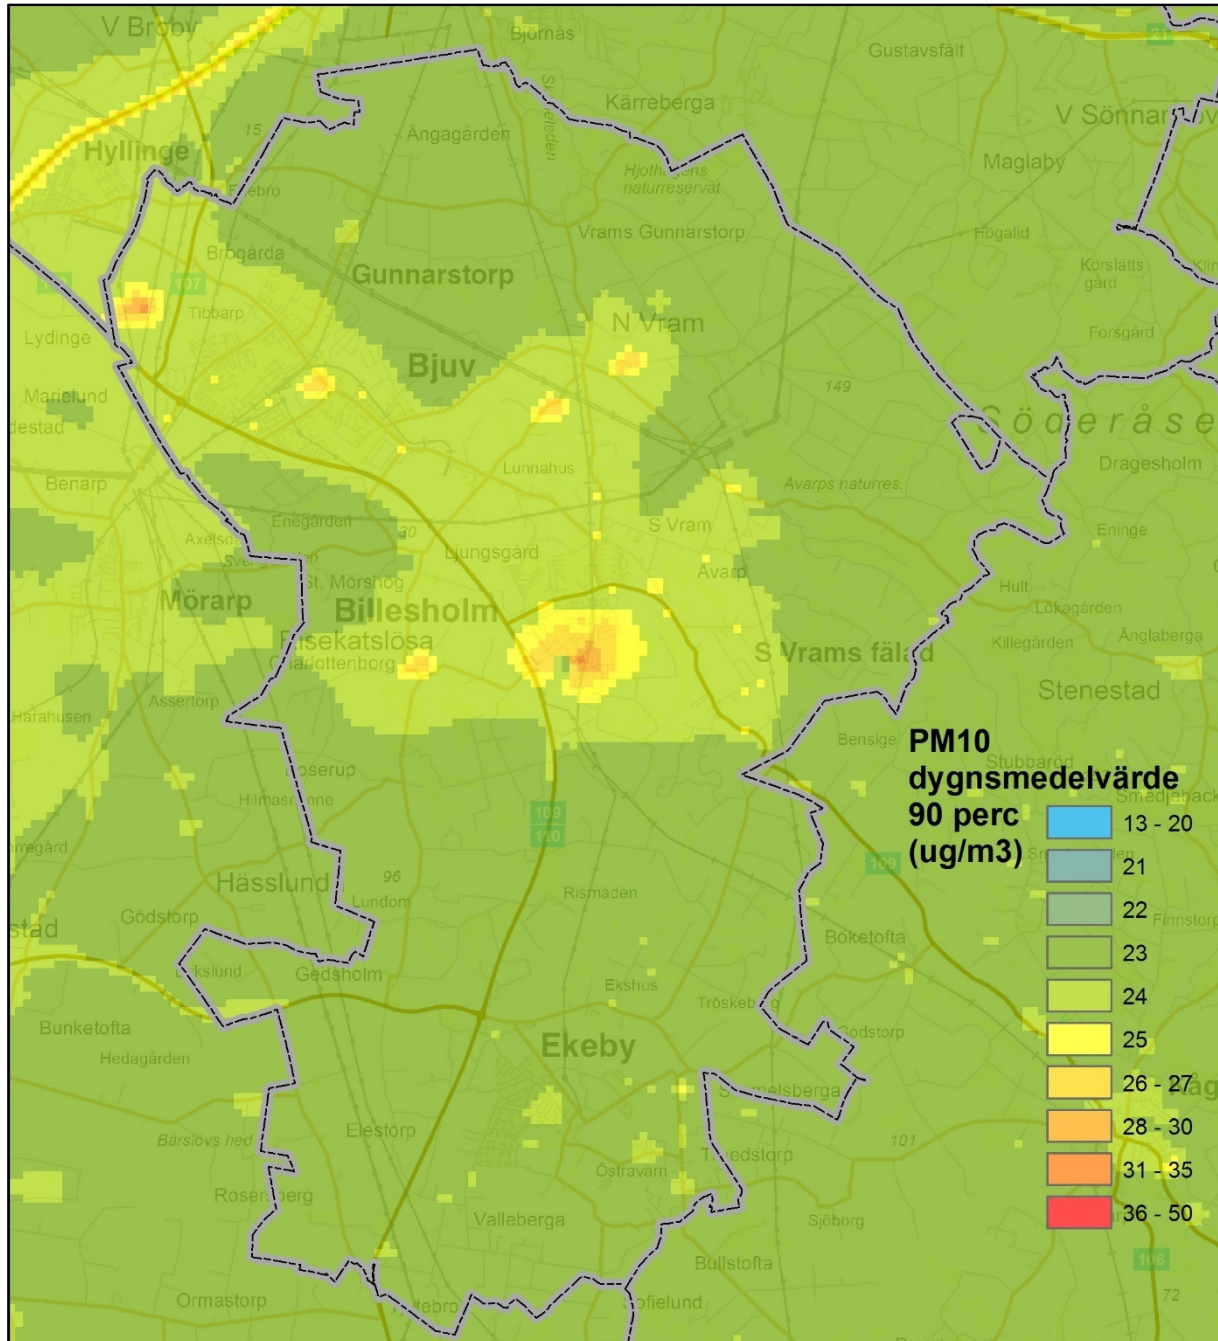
V Broby
Björnas
Gustavsfält
Kärreberga
V Sönnarslöv
Hyllinge
Ängagården
15
Hjothagens naturreservat
Maglaby
Frebro
Vrams Gunnarstorp
Fogalid
Brogårda
Gunnarstorp
Körslätts gård
107
Tibbarp
N Vram
Forsgård
Lydinge
Bjuv
149
Marielund
Söderåsen
Benarp
Lunnahus
Dragesholm
Avarps naturres.
Enegården
S Vram
Eninge
Axelsro
30
Ljungsgård
Avarp
Hult
St. Mörshög
Lökagården
Mörarp
Billesholm
Killegården
Ängaberga
Risekatslösa
S Vrams fälad
Charlottenborg
Stenestad
Assertorp
Harahusen
Bensige
Stubbarp
Boserup
PM10 dygnsmedelvärde 90 perc (ug/m3)
Hilmasro
109
110
109
Hässlund
96
Lundom
Rismaden
Gödstorp
Boketofta
Gedsholm
Ekshus
Tröskeberg
Bunketofta
Gödstorp
Hedagården
Ekeby
Smedjeberga
Elestorp
Bårslövs hed
101
Tinnedstorp
Östravarn
Rosenberg
Valleberga
Sjöborg
Bullstofta
Ormastorp
Sofielund
72

| | |
|---|---|
| | 13 - 20 |
| | 21 |
| | 22 |
| | 23 |
| | 24 |
| | 25 |
| | 26 - 27 |
| | 28 - 30 |
| | 31 - 35 |
| | 36 - 50 |